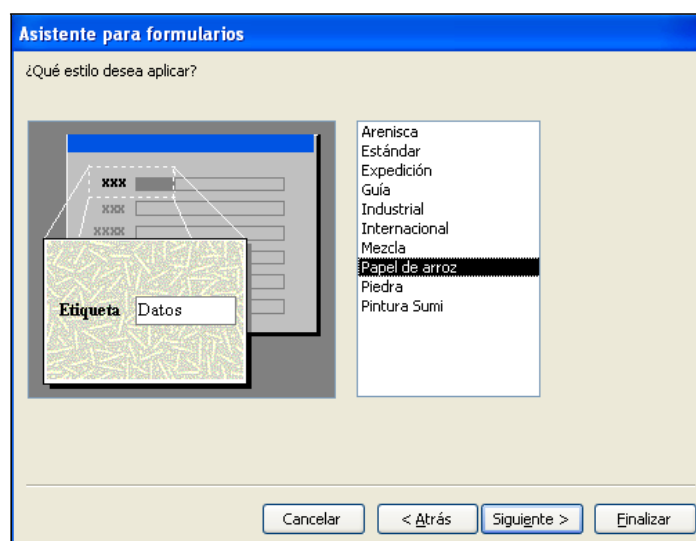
Asistente para formularios

¿Qué estilo desea aplicar?

XXX
XXX
XXXX

Etiqueta Datos

Arenisca
Estándar
Expedición
Guía
Industrial
Internacional
Mezcla
Papel de arroz
Piedra
Pintura Sumi

Cancelar
< Atrás
Siguiente >
Finalizar